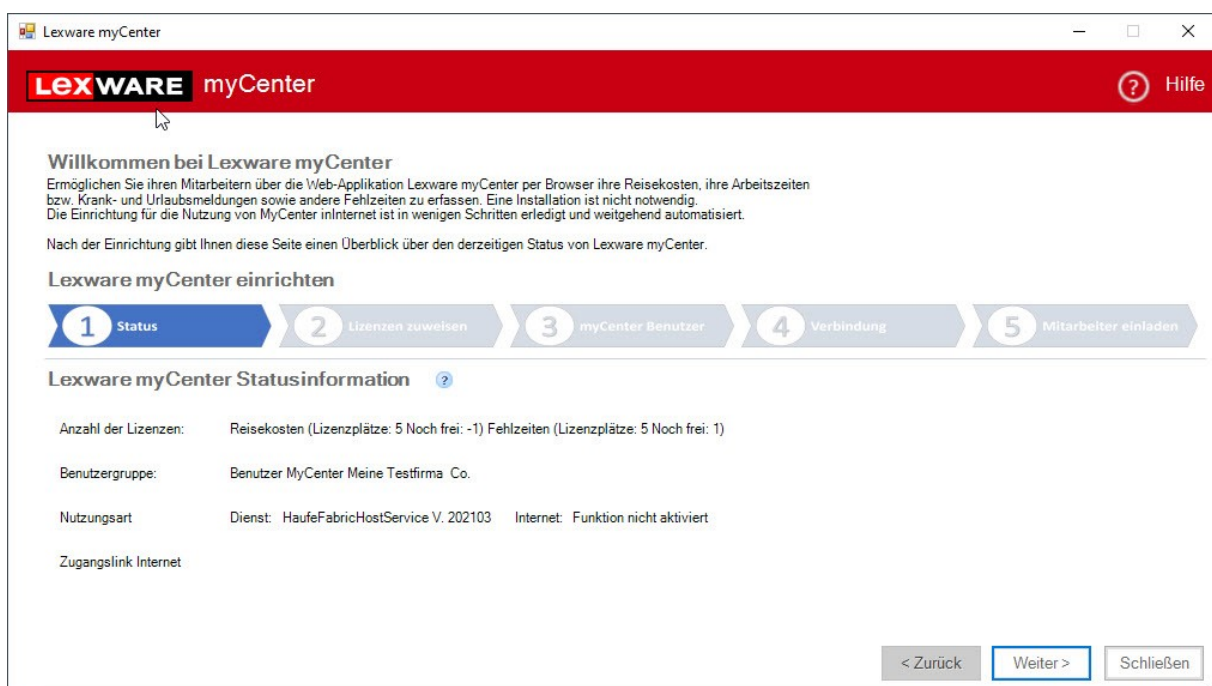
Lexware myCenter

LEXWARE myCenter

Hilfe

Willkommen bei Lexware myCenter

Ermöglichen Sie ihren Mitarbeitern über die Web-Applikation Lexware myCenter per Browser ihre Reisekosten, ihre Arbeitszeiten bzw. Krank- und Urlaubsmeldungen sowie andere Fehlzeiten zu erfassen. Eine Installation ist nicht notwendig.
Die Einrichtung für die Nutzung von MyCenter inInternet ist in wenigen Schritten erledigt und weitgehend automatisiert.

Nach der Einrichtung gibt Ihnen diese Seite einen Überblick über den derzeitigen Status von Lexware myCenter.

Lexware myCenter einrichten

1 Status
2 Lizenzen zuweisen
3 myCenter Benutzer
4 Verbindung
5 Mitarbeiter einladen

Lexware myCenter Statusinformation ?

| | |
|---|---|
| Anzahl der Lizenzen: | Reisekosten (Lizenzplätze: 5 Noch frei: -1) Fehlzeiten (Lizenzplätze: 5 Noch frei: 1) |
| Benutzergruppe: | Benutzer MyCenter Meine Testfirma Co. |
| Nutzungsart | Dienst: HaufeFabricHostService V. 202103 Internet: Funktion nicht aktiviert |
| Zugangslink Internet | |

< Zurück
Weiter >
Schließen